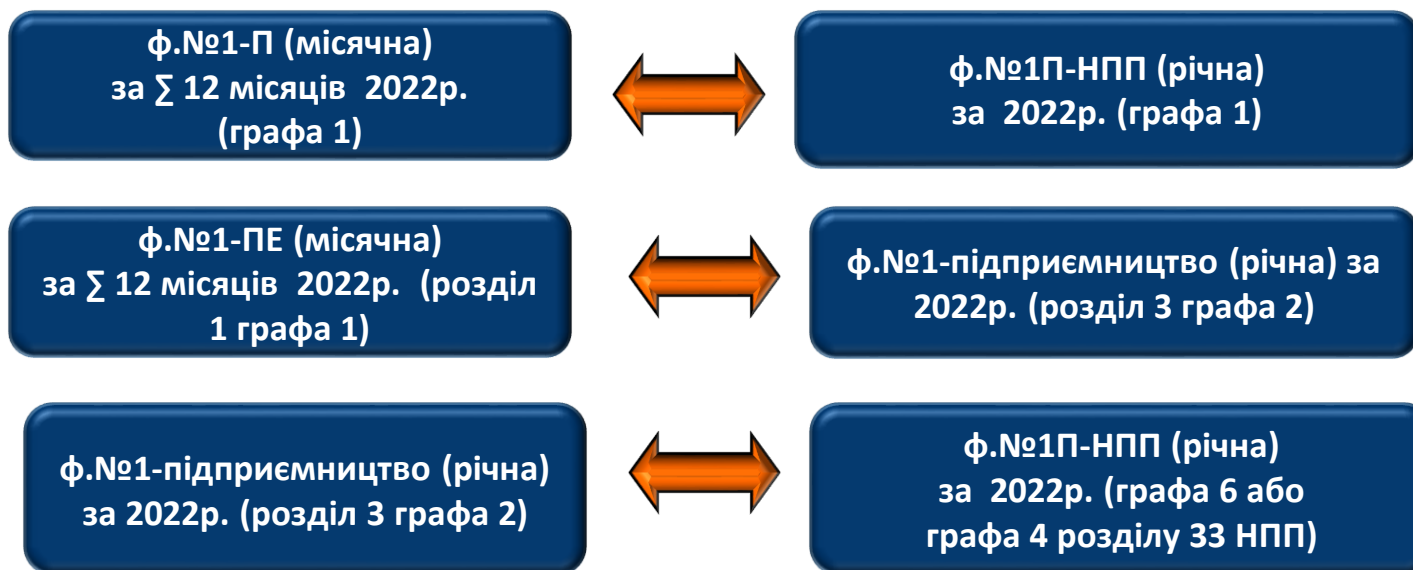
ф.№1-П (місячна) за ∑ 12 місяців 2022р. (графа 1)

ф.№1П-НПП (річна) за 2022р. (графа 1)

ф.№1-ПЕ (місячна) за ∑ 12 місяців 2022р. (розділ 1 графа 1)

ф.№1-підприємництво (річна) за 2022р. (розділ 3 графа 2)

ф.№1-підприємництво (річна) за 2022р. (розділ 3 графа 2)

ф.№1П-НПП (річна) за 2022р. (графа 6 або графа 4 розділу 33 НПП)